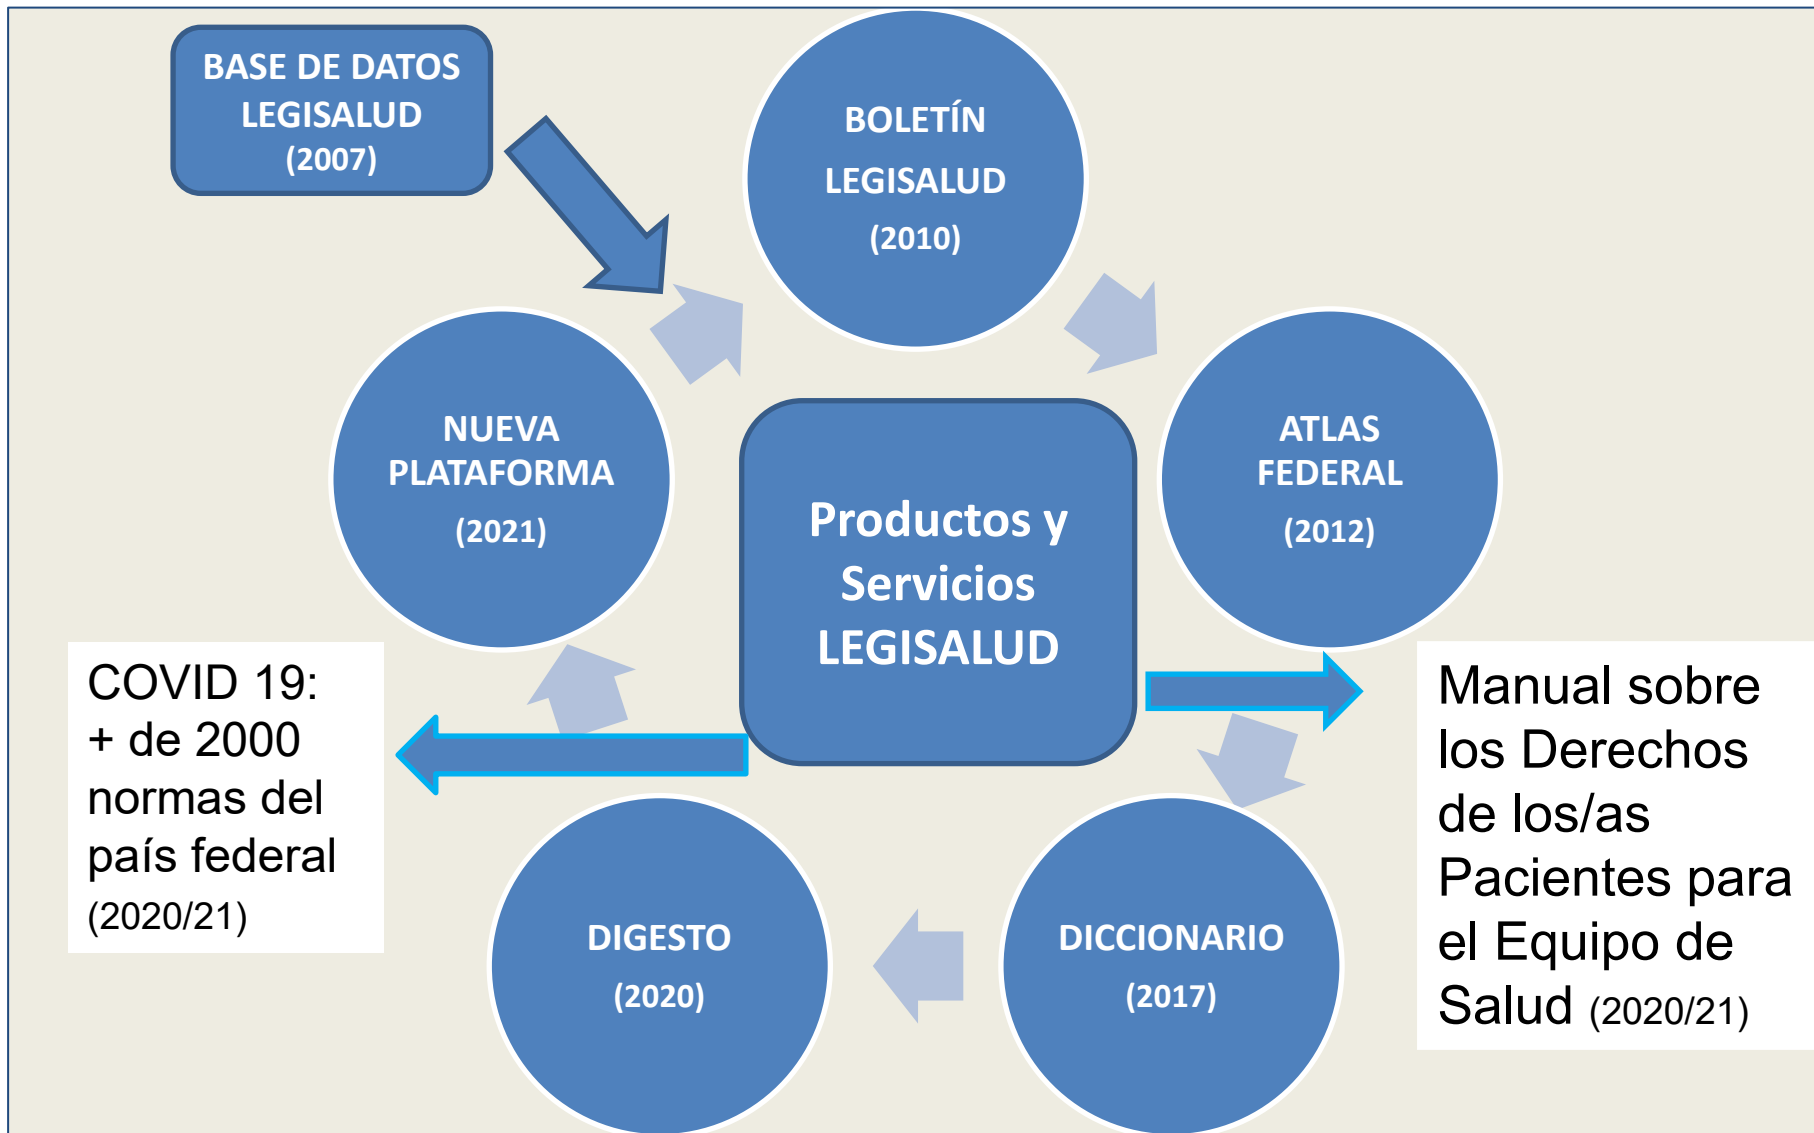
BASE DE DATOS LEGISALUD (2007)

BOLETÍN LEGISALUD (2010)

NUEVA PLATAFORMA (2021)

Productos y Servicios LEGISALUD

ATLAS FEDERAL (2012)

COVID 19: + de 2000 normas del país federal (2020/21)

Manual sobre los Derechos de los/as Pacientes para el Equipo de Salud (2020/21)

DIGESTO (2020)

DICCIONARIO (2017)